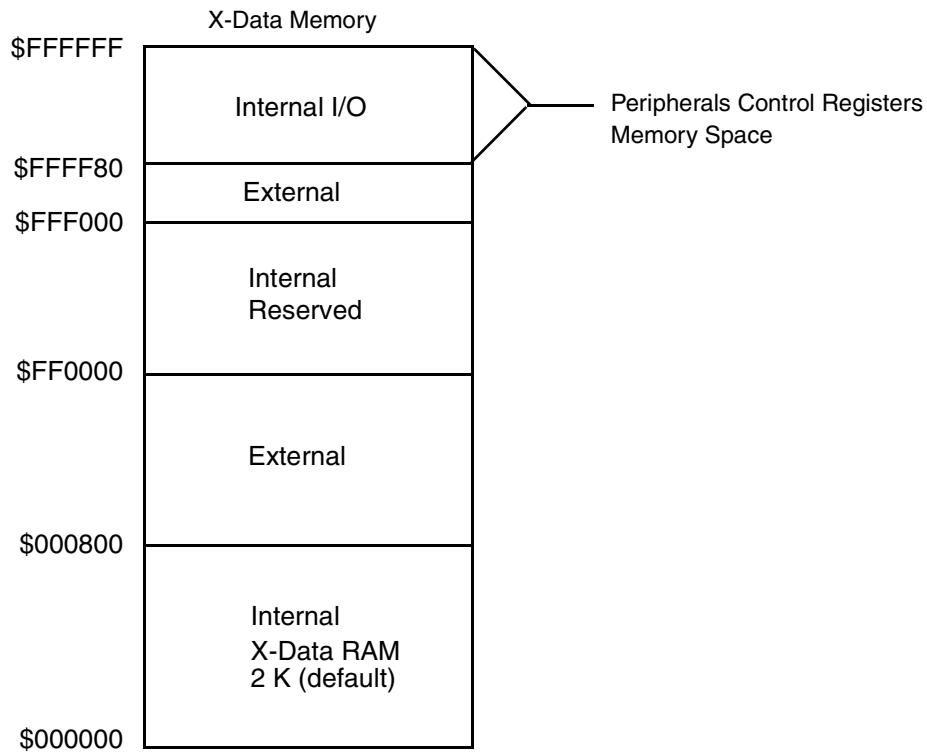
X-Data Memory

\$FFFFFF

Internal I/O

Peripherals Control Registers Memory Space

\$FFFF80

External

\$FFF000

Internal Reserved

\$FF0000

External

\$000800

Internal X-Data RAM 2 K (default)

\$000000